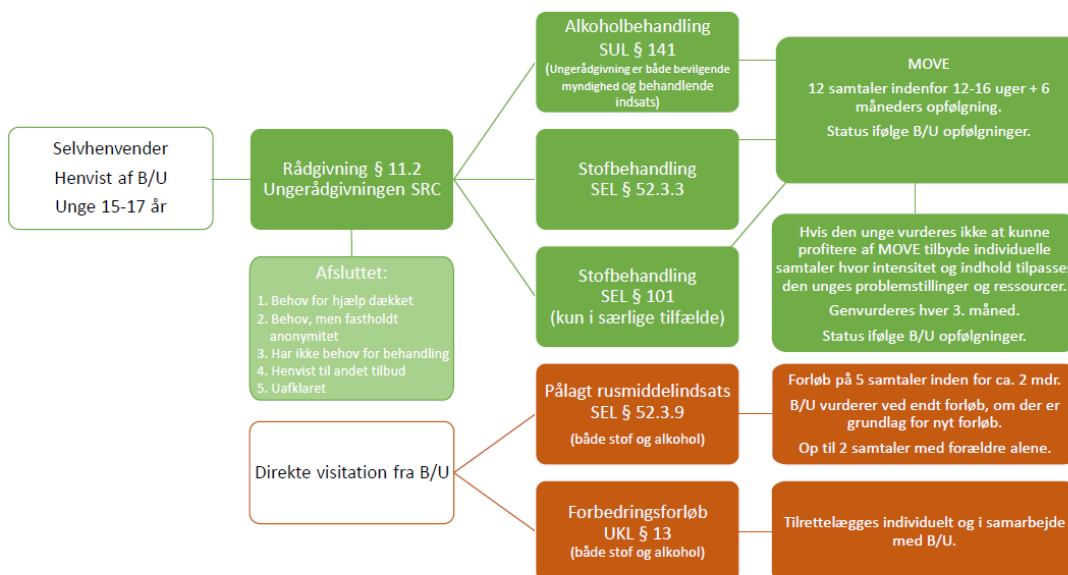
Selvhenvender
Henvist af B/U
Unge 15-17 år

Rådgivning § 11.2
Ungerådgivningen SRC

Afsluttet:
1. Behov for hjælp dækket
2. Behov, men fastholdt anonymitet
3. Har ikke behov for behandling
4. Henvist til andet tilbud
5. Uafklaret

Alkoholbehandling
SUL § 141
(Ungerådgivning er både bevilgende myndighed og behandlende indsats)

Stofbehandling
SEL § 52.3.3

Stofbehandling
SEL § 101
(kun i særlige tilfælde)

MOVE
12 samtaler indenfor 12-16 uger + 6 måneders opfølgning.
Status ifølge B/U opfølgninger.

Hvis den unge vurderes ikke at kunne profitere af MOVE tilbyde individuelle samtaler hvor intensitet og indhold tilpasses den unges problemstillinger og ressourcer.
Genvurderes hver 3. måned.
Status ifølge B/U opfølgninger.

Direkte visitation fra B/U

Pålagt rusmiddelindsats
SEL § 52.3.9
(både stof og alkohol)

Forløb på 5 samtaler inden for ca. 2 mdr.
B/U vurderer ved endt forløb, om der er grundlag for nyt forløb.
Op til 2 samtaler med forældre alene.

Forbedringsforløb
UKL § 13
(både stof og alkohol)

Tilrettelægges individuelt og i samarbejde med B/U.